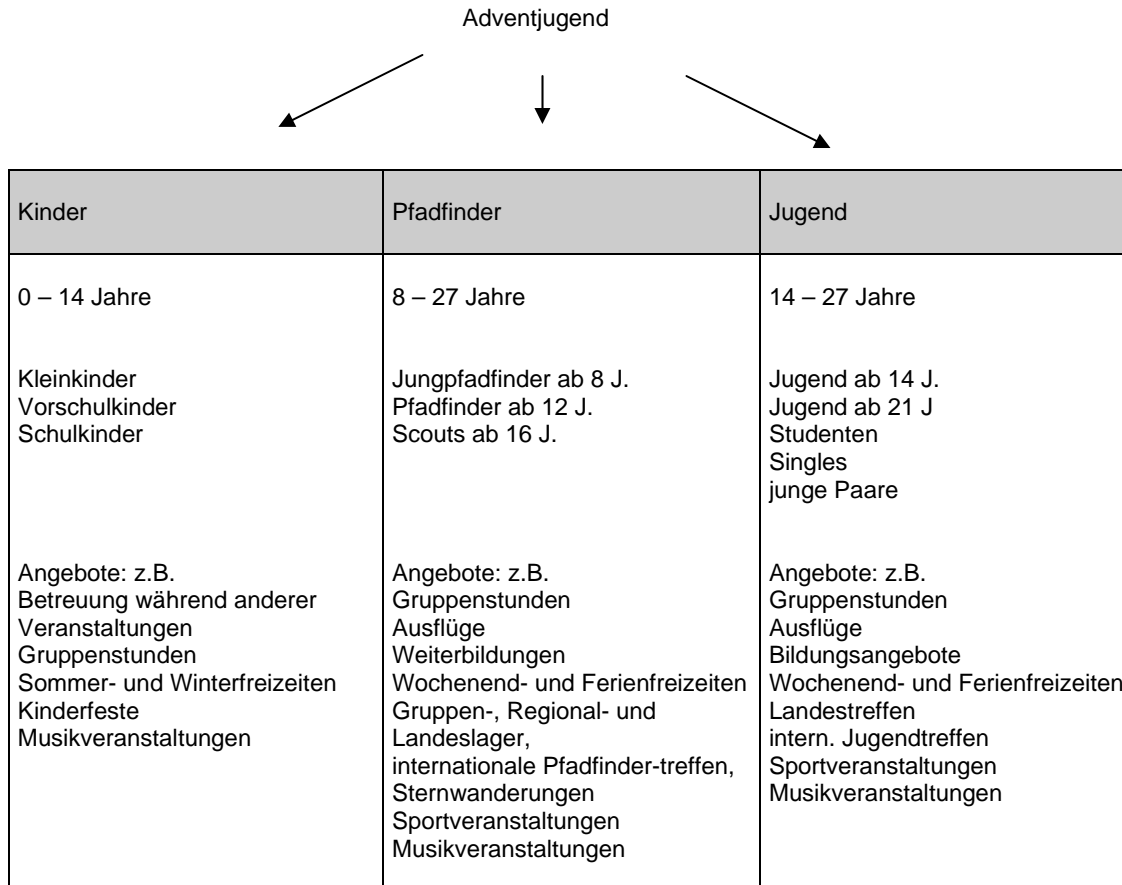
Adventjugend

| Kinder | Pfadfinder | Jugend |
|---|---|---|
| 0 – 14 Jahre | 8 – 27 Jahre | 14 – 27 Jahre |
| Kleinkinder<br>Vorschulkinder<br>Schulkinder | Jungpfadfinder ab 8 J.<br>Pfadfinder ab 12 J.<br>Scouts ab 16 J. | Jugend ab 14 J.<br>Jugend ab 21 J<br>Studenten<br>Singles<br>junge Paare |
| Angebote: z.B.<br>Betreuung während anderer Veranstaltungen<br>Gruppenstunden<br>Sommer- und Winterfreizeiten<br>Kinderfeste<br>Musikveranstaltungen | Angebote: z.B.<br>Gruppenstunden<br>Ausflüge<br>Weiterbildungen<br>Wochenend- und Ferienfreizeiten<br>Gruppen-, Regional- und Landeslager,<br>internationale Pfadfinder-treffen,<br>Sternwanderungen<br>Sportveranstaltungen<br>Musikveranstaltungen | Angebote: z.B.<br>Gruppenstunden<br>Ausflüge<br>Bildungsangebote<br>Wochenend- und Ferienfreizeiten<br>Landestreffen<br>intern. Jugendtreffen<br>Sportveranstaltungen<br>Musikveranstaltungen |